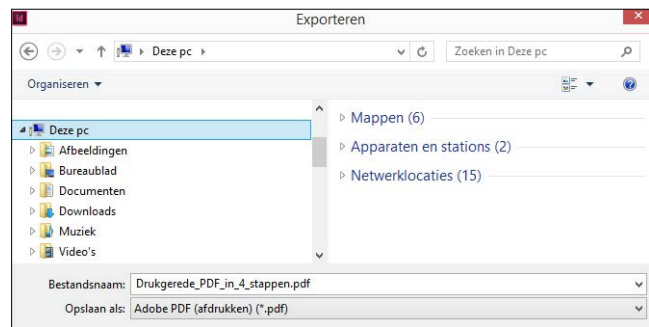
Id
Exporteren
Deze pc ▸
Zoeken in Deze pc
Organiseren ▾
Deze pc
Afbeeldingen
Bureaublad
Documenten
Downloads
Muziek
Video's
Mappen (6)
Apparaten en stations (2)
Netwerklocaties (15)
Bestandsnaam: Drukgerede_PDF_in_4_stappen.pdf
Opslaan als: Adobe PDF (afdrukken) (*.pdf)